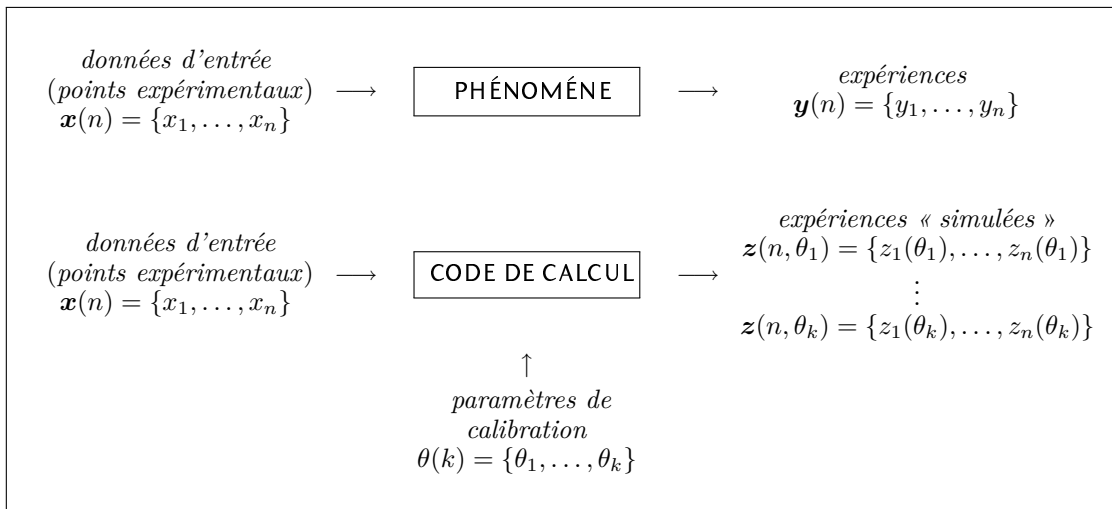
données d'entrée
(points expérimentaux) $\longrightarrow$
$\boldsymbol{x}(n) = \{x_1, \ldots, x_n\}$

PHÉNOMÉNE

$\longrightarrow$

expériences
$\boldsymbol{y}(n) = \{y_1, \ldots, y_n\}$

données d'entrée
(points expérimentaux) $\longrightarrow$
$\boldsymbol{x}(n) = \{x_1, \ldots, x_n\}$

CODE DE CALCUL

$\longrightarrow$

expériences « simulées »
$\boldsymbol{z}(n, \theta_1) = \{z_1(\theta_1), \ldots, z_n(\theta_1)\}$
$\vdots$
$\boldsymbol{z}(n, \theta_k) = \{z_1(\theta_k), \ldots, z_n(\theta_k)\}$

$\uparrow$
paramètres de
calibration
$\theta(k) = \{\theta_1, \ldots, \theta_k\}$